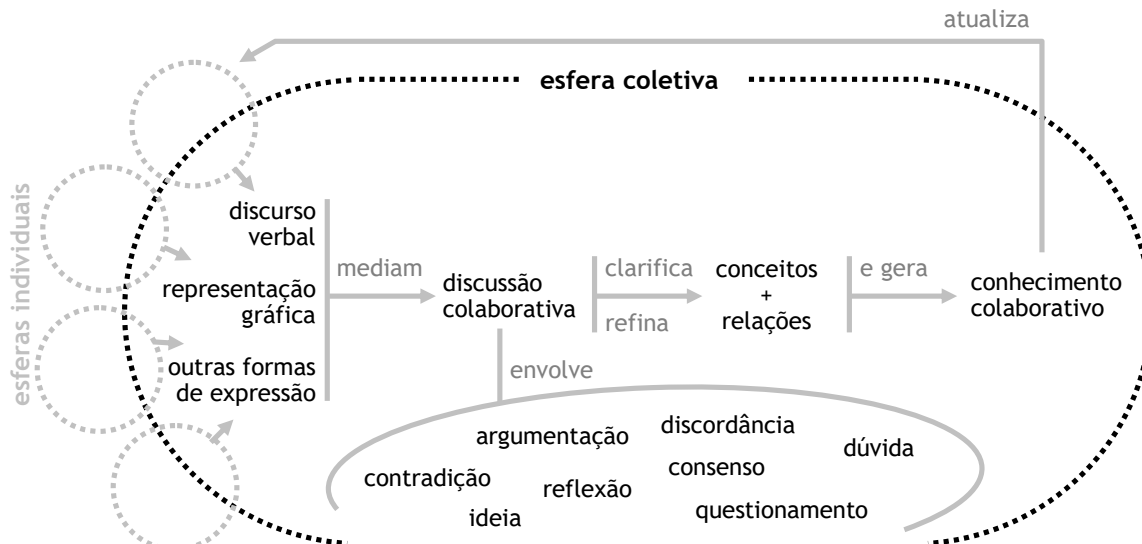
atualiza

esfera coletiva

esferas individuais

discurso verbal

representação gráfica

outras formas de expressão

mediam

discussão colaborativa

clarifica

refina

conceitos + relações

e gera

conhecimento colaborativo

envolve

argumentação

discordância

dúvida

contradição

consenso

reflexão

ideia

questionamento